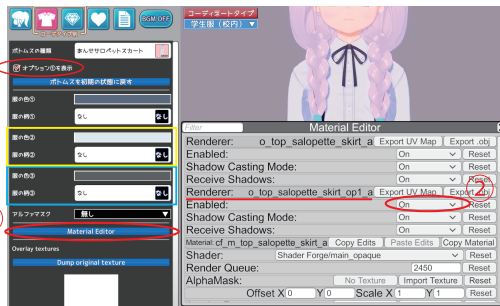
BGM OFF
コーディネート
コーデタイプ
学生服（校内）
ボトムスの種類
まんせサロペットスカート
オプション①を表示
ボトムスを初期の状態に戻す
服の色①
服の柄①
なし
なし
服の色②
服の柄②
なし
なし
服の色③
服の柄③
なし
なし
アルファマスク
無し
Material Editor
Overlay textures
Dump original texture
Filter
Material Editor
Renderer: o_top_salopette_skirt_a
Export UV Map
Export .obj
Enabled:
On
Reset
Shadow Casting Mode:
On
Reset
Receive Shadows:
On
Reset
Renderer: o_top_salopette_skirt_op1_a
Export UV Map
Export .obj
Enabled:
On
Reset
Shadow Casting Mode:
On
Reset
Receive Shadows:
On
Reset
Material: cf_m_top_salopette_skirt_a
Copy Edits
Paste Edits
Copy Material
Shader:
Shader Forge/main_opaque
Reset
Render Queue:
2450
Reset
AlphaMask:
No Texture
Import Texture
Reset
Offset X 0
Y 0
Scale X 1
Y 1
Reset
1
2